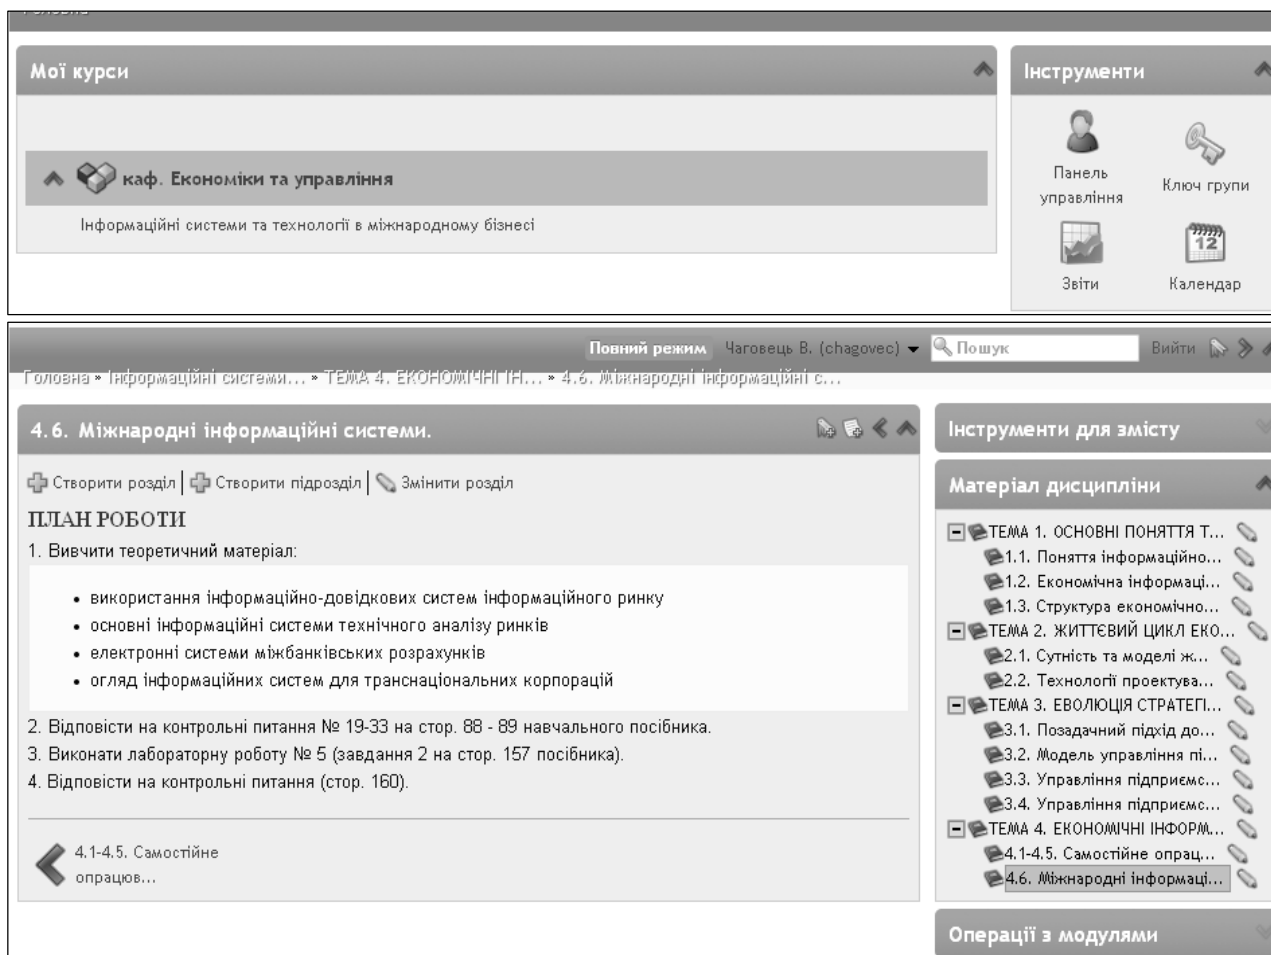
Мої курси

каф. Економіки та управління

Інформаційні системи та технології в міжнародному бізнесі

Інструменти

Панель управління

Ключ групи

Звіти

Календар

Повний режим Чаговець В. (chagovec) Пошук Вийти

Головна » Інформаційні системи... » ТЕМА 4. ЕКОНОМІЧНІ ІН... » 4.6. Міжнародні інформаційні с...

4.6. Міжнародні інформаційні системи.

Створити розділ | Створити підрозділ | Змінити розділ

ПЛАН РОБОТИ

1. Вивчити теоретичний матеріал:

• використання інформаційно-довідкових систем інформаційного ринку
• основні інформаційні системи технічного аналізу ринків
• електронні системи міжбанківських розрахунків
• огляд інформаційних систем для транснаціональних корпорацій

2. Відповісти на контрольні питання № 19-33 на стор. 88 - 89 навчального посібника.
3. Виконати лабораторну роботу № 5 (завдання 2 на стор. 157 посібника).
4. Відповісти на контрольні питання (стор. 160).

4.1-4.5. Самостійне опрацюв...

Інструменти для змісту

Матеріал дисципліни

ТЕМА 1. ОСНОВНІ ПОНЯТТЯ Т...
1.1. Поняття інформаційно...
1.2. Економічна інформаці...
1.3. Структура економічно...
ТЕМА 2. ЖИТТЄВИЙ ЦИКЛ ЕКО...
2.1. Сутність та моделі ж...
2.2. Технології проектува...
ТЕМА 3. ЕВОЛЮЦІЯ СТРАТЕГІ...
3.1. Позадачний підхід до...
3.2. Модель управління пі...
3.3. Управління підприємс...
3.4. Управління підприємс...
ТЕМА 4. ЕКОНОМІЧНІ ІНФОРМ...
4.1-4.5. Самостійне опрац...
4.6. Міжнародні інформаці...

Операції з модулями